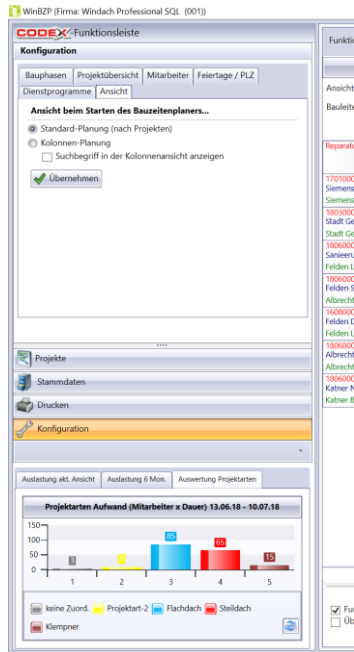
WinBZP (Firma: Windach Professional SQL (001))

CODEX-Funktionsleiste

Konfiguration

Bauphasen | Projektübersicht | Mitarbeiter | Feiertage / PLZ
Dienstprogramme | Ansicht

Ansicht beim Starten des Bauzeitenplaners...

Standard-Planung (nach Projekten)
Kolonnen-Planung
Suchbegriff in der Kolonnenansicht anzeigen

Übernehmen

Projekte
Stammdaten
Drucken
Konfiguration

Auslastung akt. Ansicht | Auslastung 6 Mon. | Auswertung Projektarten

Projektarten Aufwand (Mitarbeiter x Dauer) 13.06.18 - 10.07.18

150
100
50
0

3 | 8 | 85 | 65 | 15

1 2 3 4 5

keine Zuord. | Projektart-2 | Flachdach | Steildach
Klempner

Funktic
Ansicht
Bauleite
Reparatu
1701000
Siemens
Siemens
1803000
Stadt Ge
Stadt Ge
1806000
Sanieru
Felden L
1806000
Felden S
Albrecht
1608000
Felden D
Felden L
1806000
Albrecht
Albrecht
1806000
Katner N
Katner B
Fu
Üb